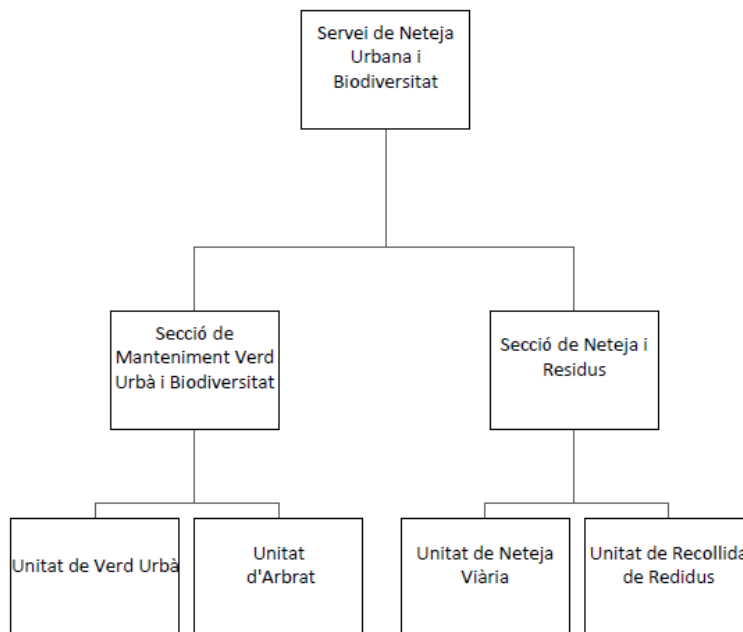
Servei de Neteja Urbana i Biodiversitat

Secció de Manteniment Verd Urbà i Biodiversitat

Secció de Neteja i Residus

Unitat de Verd Urbà

Unitat d'Arbrat

Unitat de Neteja Viària

Unitat de Recollida de Redidus